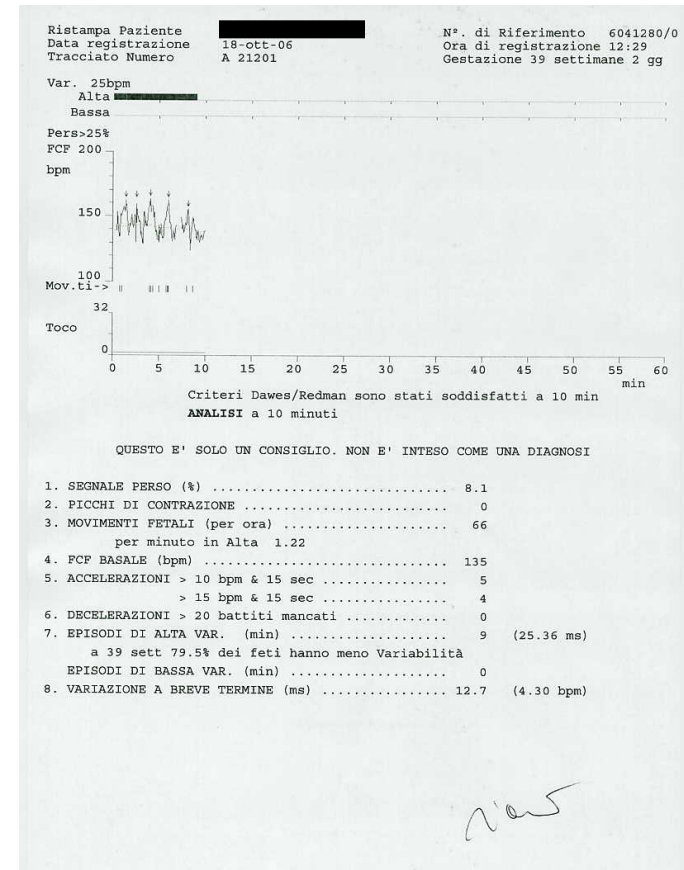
Ristampa Paziente
Data registrazione 18-ott-06
Tracciato Numero A 21201

Nº. di Riferimento 6041280/0
Ora di registrazione 12:29
Gestazione 39 settimane 2 gg

Var. 25bpm
Alta
Bassa
Pers>25%
FCF 200
bpm
150
100
Mov.ti->
32
Toco
0
0 5 10 15 20 25 30 35 40 45 50 55 60
min

Criteri Dawes/Redman sono stati soddisfatti a 10 min
ANALISI a 10 minuti

QUESTO E' SOLO UN CONSIGLIO. NON E' INTESO COME UNA DIAGNOSI

1. SEGNALE PERSO (%) ............................ 8.1
2. PICCHI DI CONTRAZIONE ......................... 0
3. MOVIMENTI FETALI (per ora) .................... 66
per minuto in Alta 1.22
4. FCF BASALE (bpm) ............................. 135
5. ACCELERAZIONI > 10 bpm & 15 sec ............... 5
> 15 bpm & 15 sec ............... 4
6. DECELERAZIONI > 20 battiti mancati ............ 0
7. EPISODI DI ALTA VAR. (min) .................... 9 (25.36 ms)
a 39 sett 79.5% dei feti hanno meno Variabilità
EPISODI DI BASSA VAR. (min) .................... 0
8. VARIAZIONE A BREVE TERMINE (ms) ............... 12.7 (4.30 bpm)

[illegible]